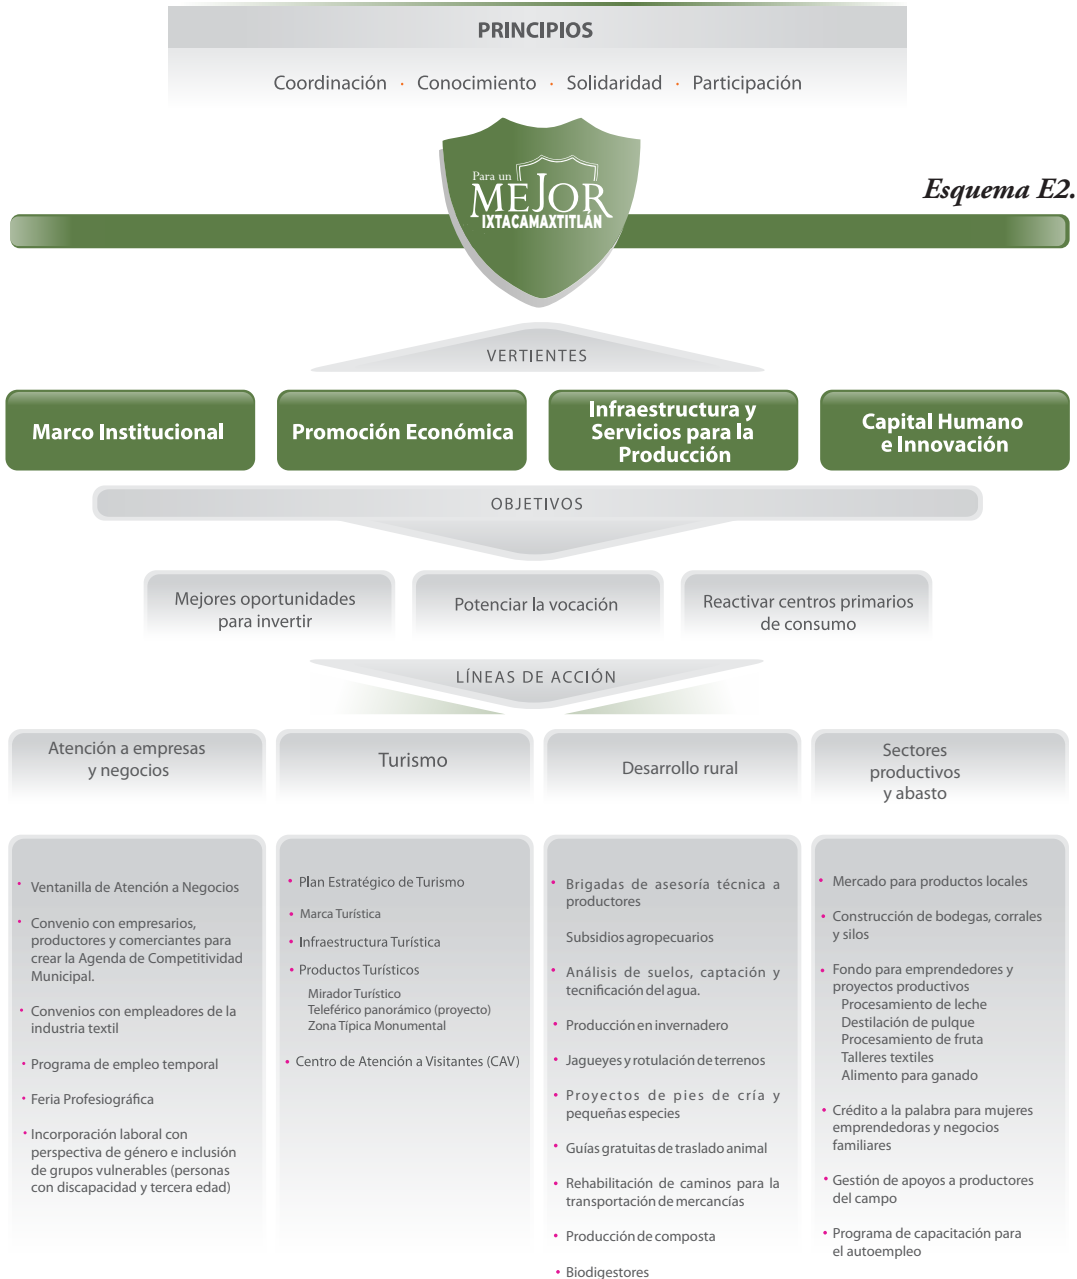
PRINCIPIOS

Coordinación · Conocimiento · Solidaridad · Participación

Para un MEJOR IXTACAMAXTITLÁN

Esquema E2.

VERTIENTES

Marco Institucional

Promoción Económica

Infraestructura y Servicios para la Producción

Capital Humano e Innovación

OBJETIVOS

Mejores oportunidades para invertir

Potenciar la vocación

Reactivar centros primarios de consumo

LÍNEAS DE ACCIÓN

Atención a empresas y negocios

Turismo

Desarrollo rural

Sectores productivos y abasto

• Ventanilla de Atención a Negocios

• Convenio con empresarios, productores y comerciantes para crear la Agenda de Competitividad Municipal.

• Convenios con empleadores de la industria textil

• Programa de empleo temporal

• Feria Profesiográfica

• Incorporación laboral con perspectiva de género e inclusión de grupos vulnerables (personas con discapacidad y tercera edad)

• Plan Estratégico de Turismo

• Marca Turística

• Infraestructura Turística

• Productos Turísticos
Mirador Turístico
Teleférico panorámico (proyecto)
Zona Típica Monumental

• Centro de Atención a Visitantes (CAV)

• Brigadas de asesoría técnica a productores

Subsidios agropecuarios

• Análisis de suelos, captación y tecnificación del agua.

• Producción en invernadero

• Jagueyes y rotulación de terrenos

• Proyectos de pies de cría y pequeñas especies

• Guías gratuitas de traslado animal

• Rehabilitación de caminos para la transportación de mercancías

• Producción de composta

• Biodigestores

• Mercado para productos locales

• Construcción de bodegas, corrales y silos

• Fondo para emprendedores y proyectos productivos
Procesamiento de leche
Destilación de pulque
Procesamiento de fruta
Talleres textiles
Alimento para ganado

• Crédito a la palabra para mujeres emprendedoras y negocios familiares

• Gestión de apoyos a productores del campo

• Programa de capacitación para el autoempleo